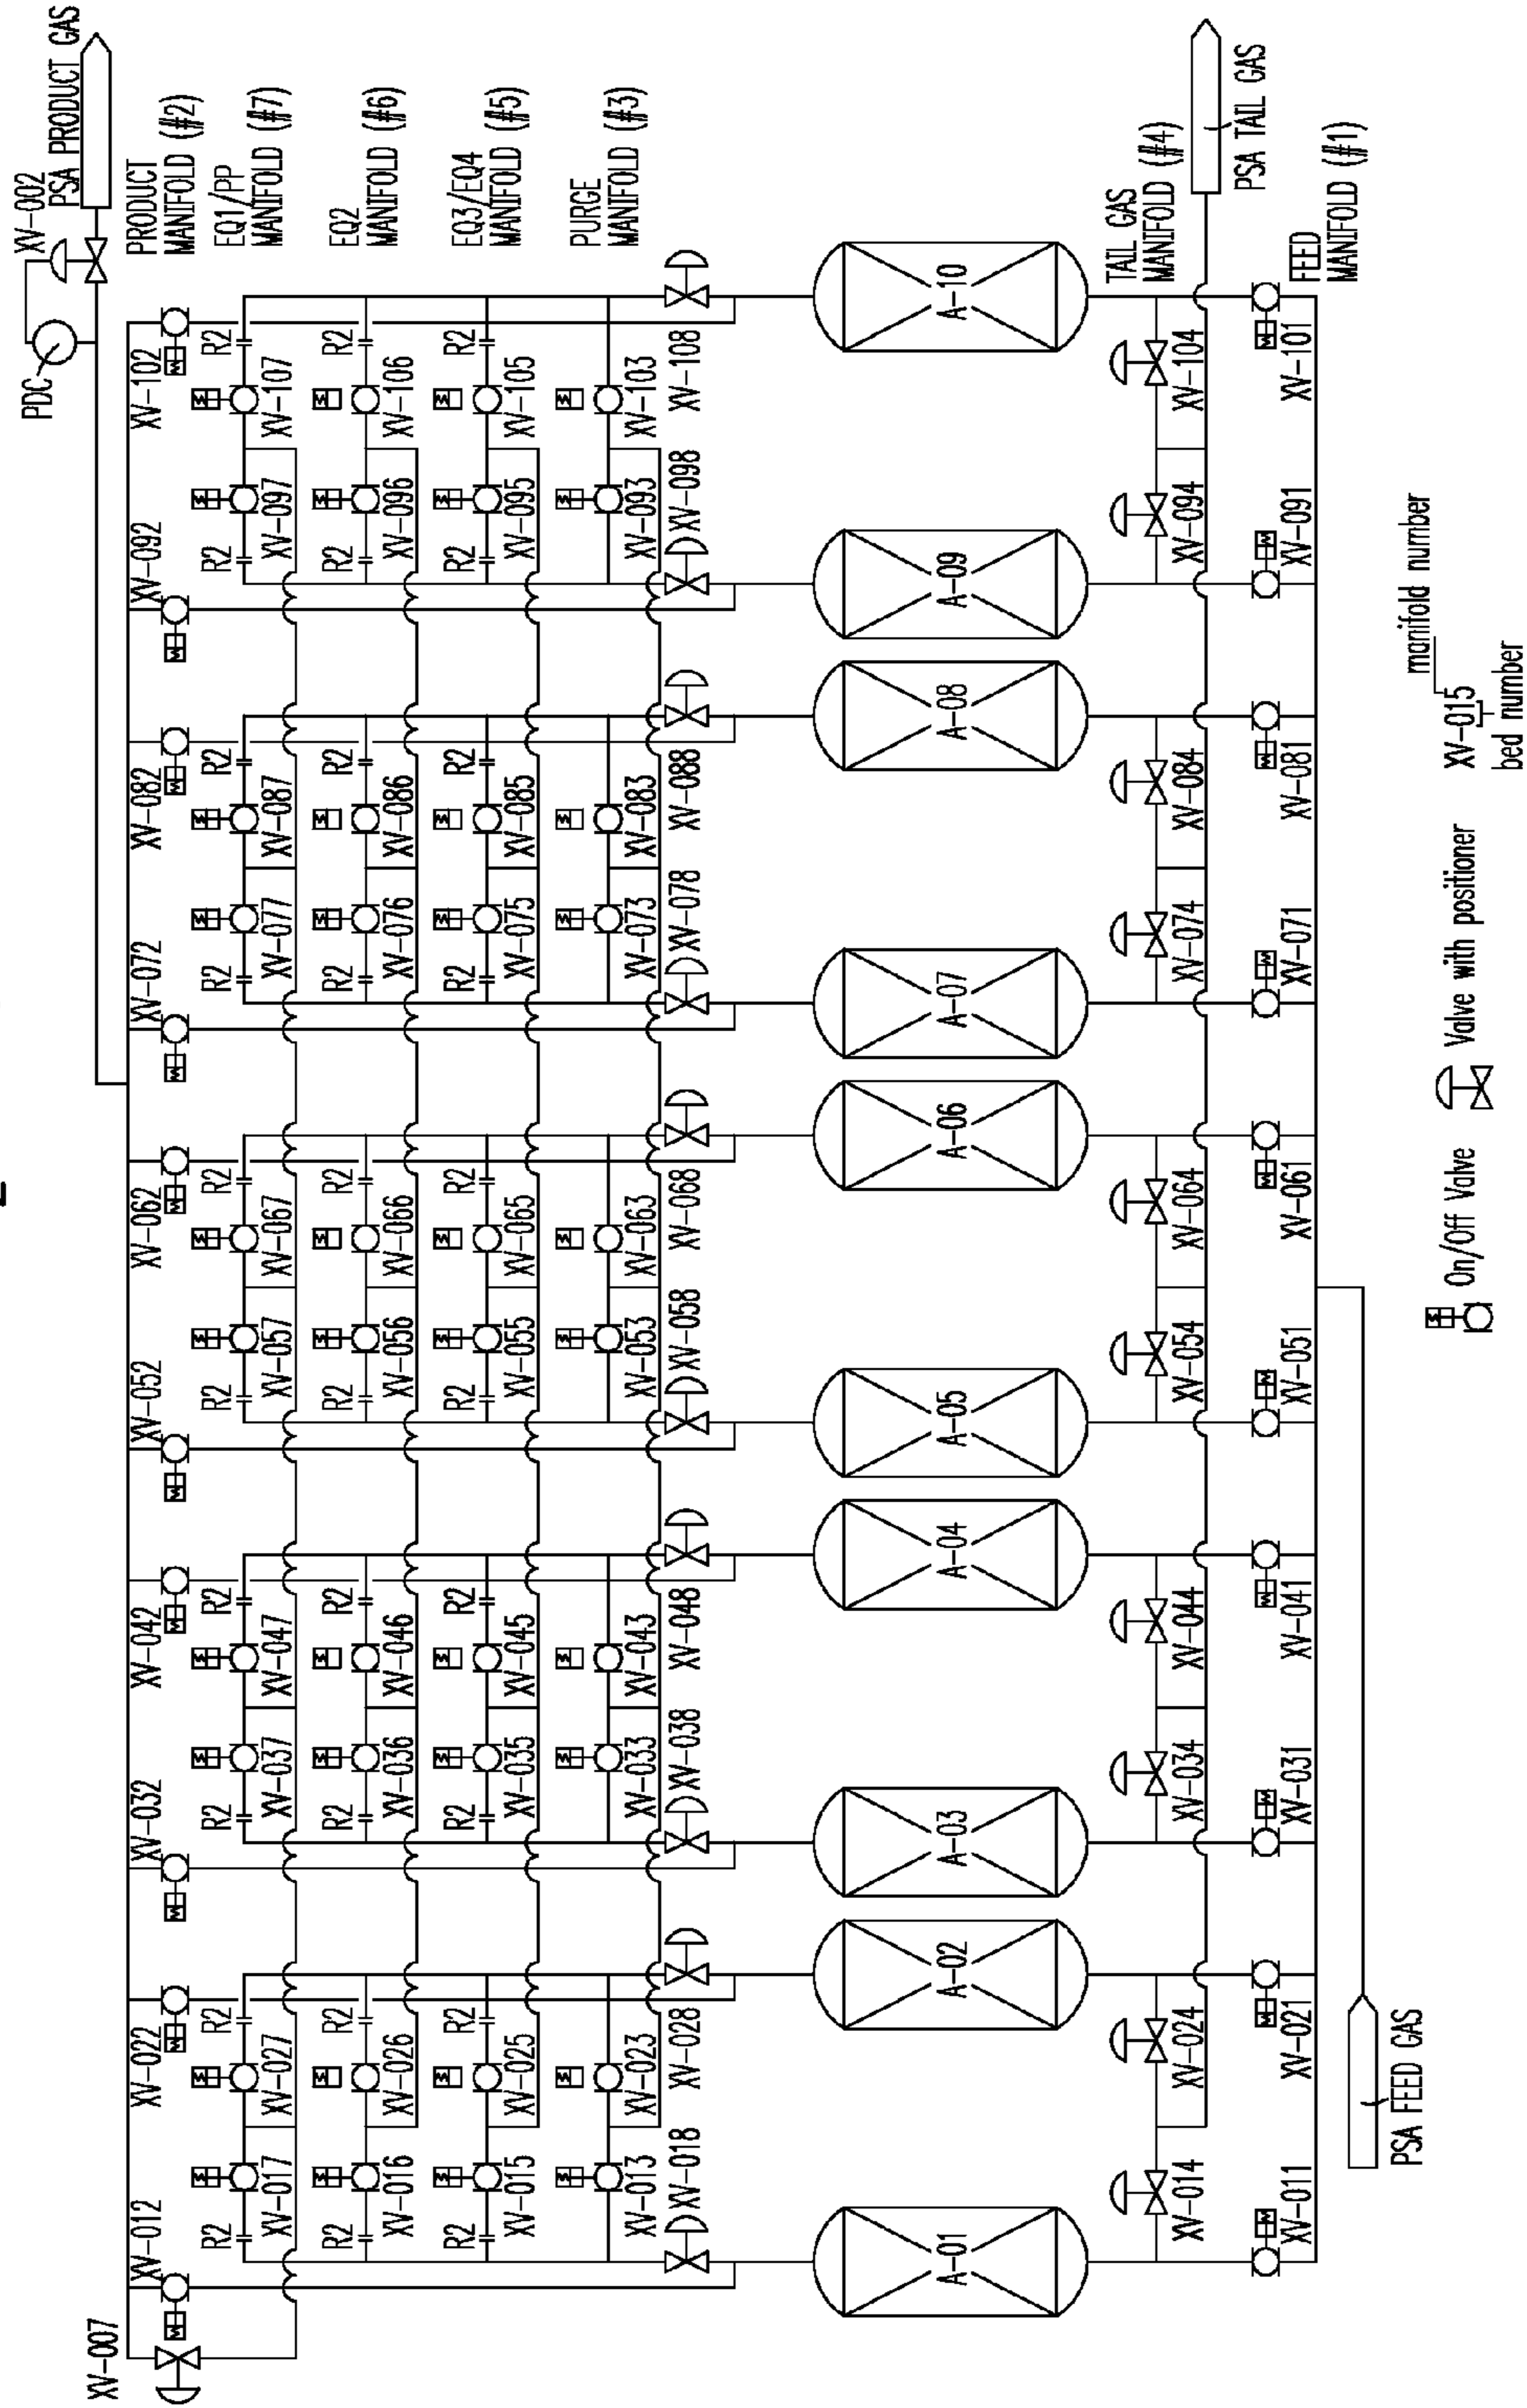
PSA PRODUCT GAS
XV-002
PDC
PRODUCT MANIFOLD (#2)
EQ1/PP MANIFOLD (#7)
EQ2 MANIFOLD (#6)
EQ3/EQ4 MANIFOLD (#5)
PURGE MANIFOLD (#3)
TAIL GAS MANIFOLD (#4)
PSA TAIL GAS
FEED MANIFOLD (#1)

XV-102 XV-107 XV-106 XV-105 XV-103 XV-108 XV-104 XV-101
R2 R2 R2
A-10
XV-092 XV-097 XV-096 XV-095 XV-093 XV-098 XV-094 XV-091
R2 R2 R2
A-09
A-08
XV-082 XV-087 XV-086 XV-085 XV-083 XV-088 XV-084 XV-081
R2 R2 R2
XV-072 XV-077 XV-076 XV-075 XV-073 XV-078 XV-074 XV-071
R2 R2 R2
A-07
A-06
XV-062 XV-067 XV-066 XV-065 XV-063 XV-068 XV-064 XV-061
R2 R2 R2
XV-052 XV-057 XV-056 XV-055 XV-053 XV-058 XV-054 XV-051
R2 R2 R2
A-05
A-04
XV-042 XV-047 XV-046 XV-045 XV-043 XV-048 XV-044 XV-041
R2 R2 R2
XV-032 XV-037 XV-036 XV-035 XV-033 XV-038 XV-034 XV-031
R2 R2 R2
A-03
A-02
XV-022 XV-027 XV-026 XV-025 XV-023 XV-028 XV-024 XV-021
R2 R2 R4
XV-012 XV-017 XV-016 XV-015 XV-013 XV-018 XV-014 XV-011
R2 R2 R2
A-01
XV-007
PSA FEED GAS

On/Off Valve
Valve with positioner
XV-015 manifold number bed number